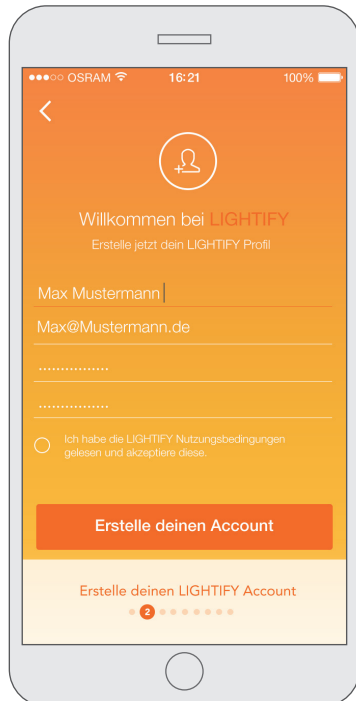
OSRAM 16:21 100%

<

Willkommen bei LIGHTIFY
Erstelle jetzt dein LIGHTIFY Profil

Max Mustermann

Max@Mustermann.de

...............

...............

Ich habe die LIGHTIFY Nutzungsbedingungen gelesen und akzeptiere diese.

Erstelle deinen Account

Erstelle deinen LIGHTIFY Account

2